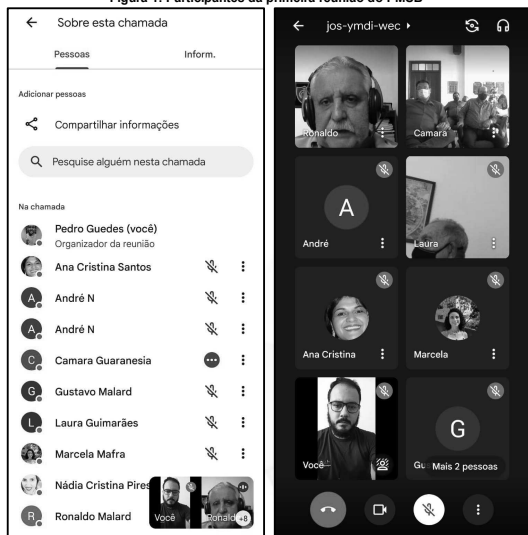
Figura 1: Participantes da primeira reunião do FMSB

Sobre esta chamada

Pessoas

Inform.

Adicionar pessoas

Compartilhar informações

Pesquise alguém nesta chamada

Na chamada

Pedro Guedes (você)
Organizador da reunião

Ana Cristina Santos

André N

André N

Camara Guaranesia

Gustavo Malard

Laura Guimarães

Marcela Mafra

Nádia Cristina Pires

Ronaldo Malard

Você

Ronaldo

+8

jos-ymdi-wec

Ronaldo

Camara

A

André

Laura

Ana Cristina

Marcela

Você

G

Gu

Mais 2 pessoas